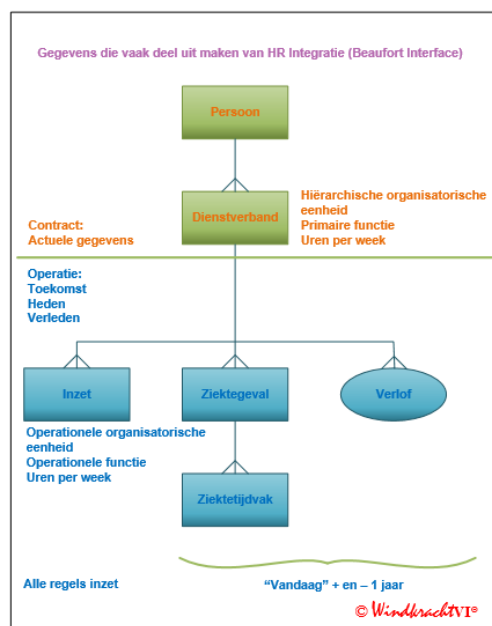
Gegevens die vaak deel uit maken van HR Integratie (Beaufort Interface)

Persoon

Dienstverband

Hiërarchische organisatorische eenheid
Primaire functie
Uren per week

Contract:
Actuele gegevens

Operatie:
Toekomst
Heden
Verleden

Inzet

Ziektegeval

Verlof

Operationele organisatorische eenheid
Operationele functie
Uren per week

Ziektetijdvak

Alle regels inzet

"Vandaag" + en – 1 jaar

© WindkrachtVI®